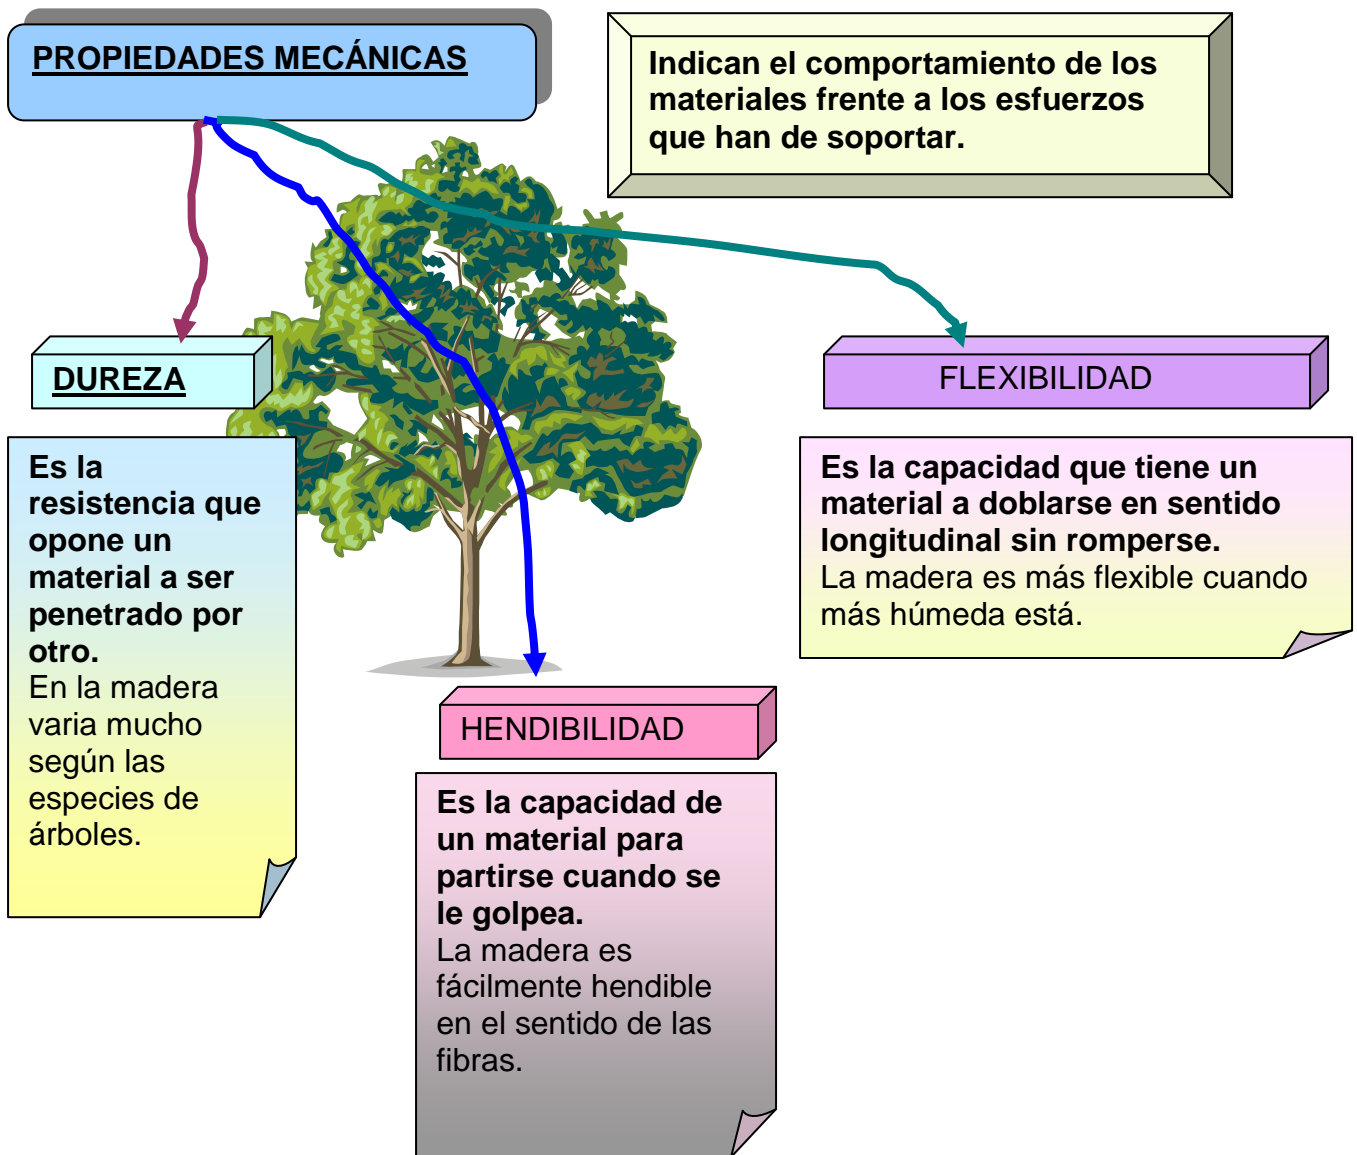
PROPIEDADES MECÁNICAS

Indican el comportamiento de los materiales frente a los esfuerzos que han de soportar.

DUREZA

Es la resistencia que opone un material a ser penetrado por otro.
En la madera varia mucho según las especies de árboles.

FLEXIBILIDAD

Es la capacidad que tiene un material a doblarse en sentido longitudinal sin romperse.
La madera es más flexible cuando más húmeda está.

HENDIBILIDAD

Es la capacidad de un material para partirse cuando se le golpea.
La madera es fácilmente hendible en el sentido de las fibras.